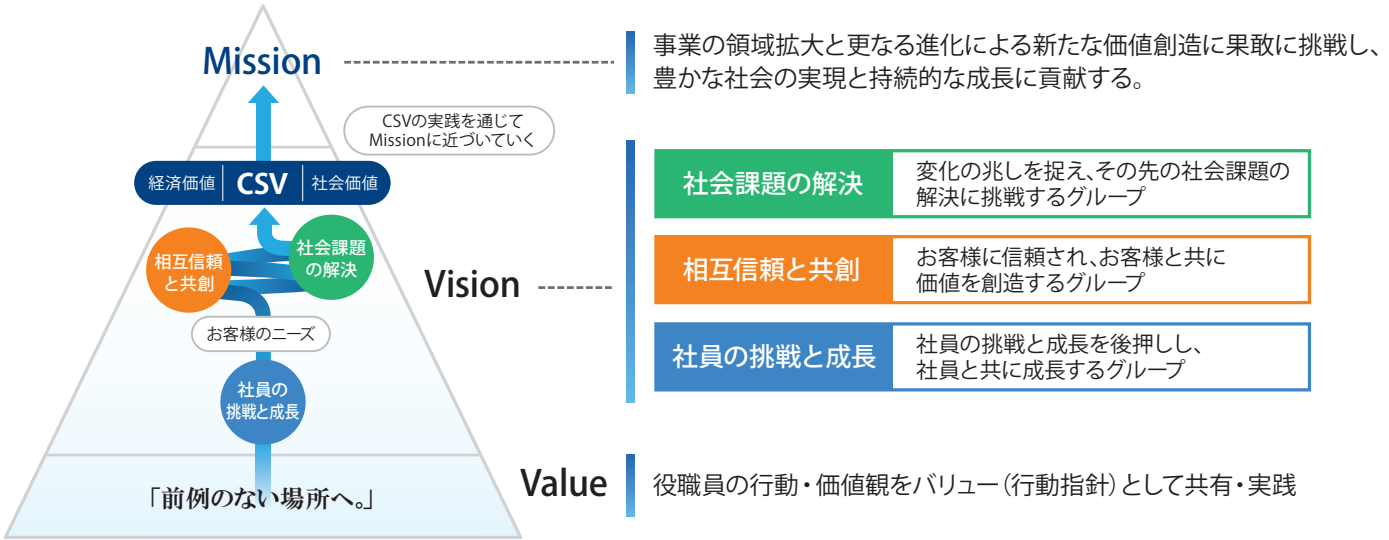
Mission

CSVの実践を通じて Missionに近づいていく

経済価値 CSV 社会価値

相互信頼と共創

社会課題の解決

お客様のニーズ

社員の挑戦と成長

「前例のない場所へ。」

事業の領域拡大と更なる進化による新たな価値創造に果敢に挑戦し、豊かな社会の実現と持続的な成長に貢献する。

Vision

| 社会課題の解決 | 変化の兆しを捉え、その先の社会課題の解決に挑戦するグループ |
|---|---|
| 相互信頼と共創 | お客様に信頼され、お客様と共に価値を創造するグループ |
| 社員の挑戦と成長 | 社員の挑戦と成長を後押しし、社員と共に成長するグループ |

Value

役職員の行動・価値観をバリュー（行動指針）として共有・実践